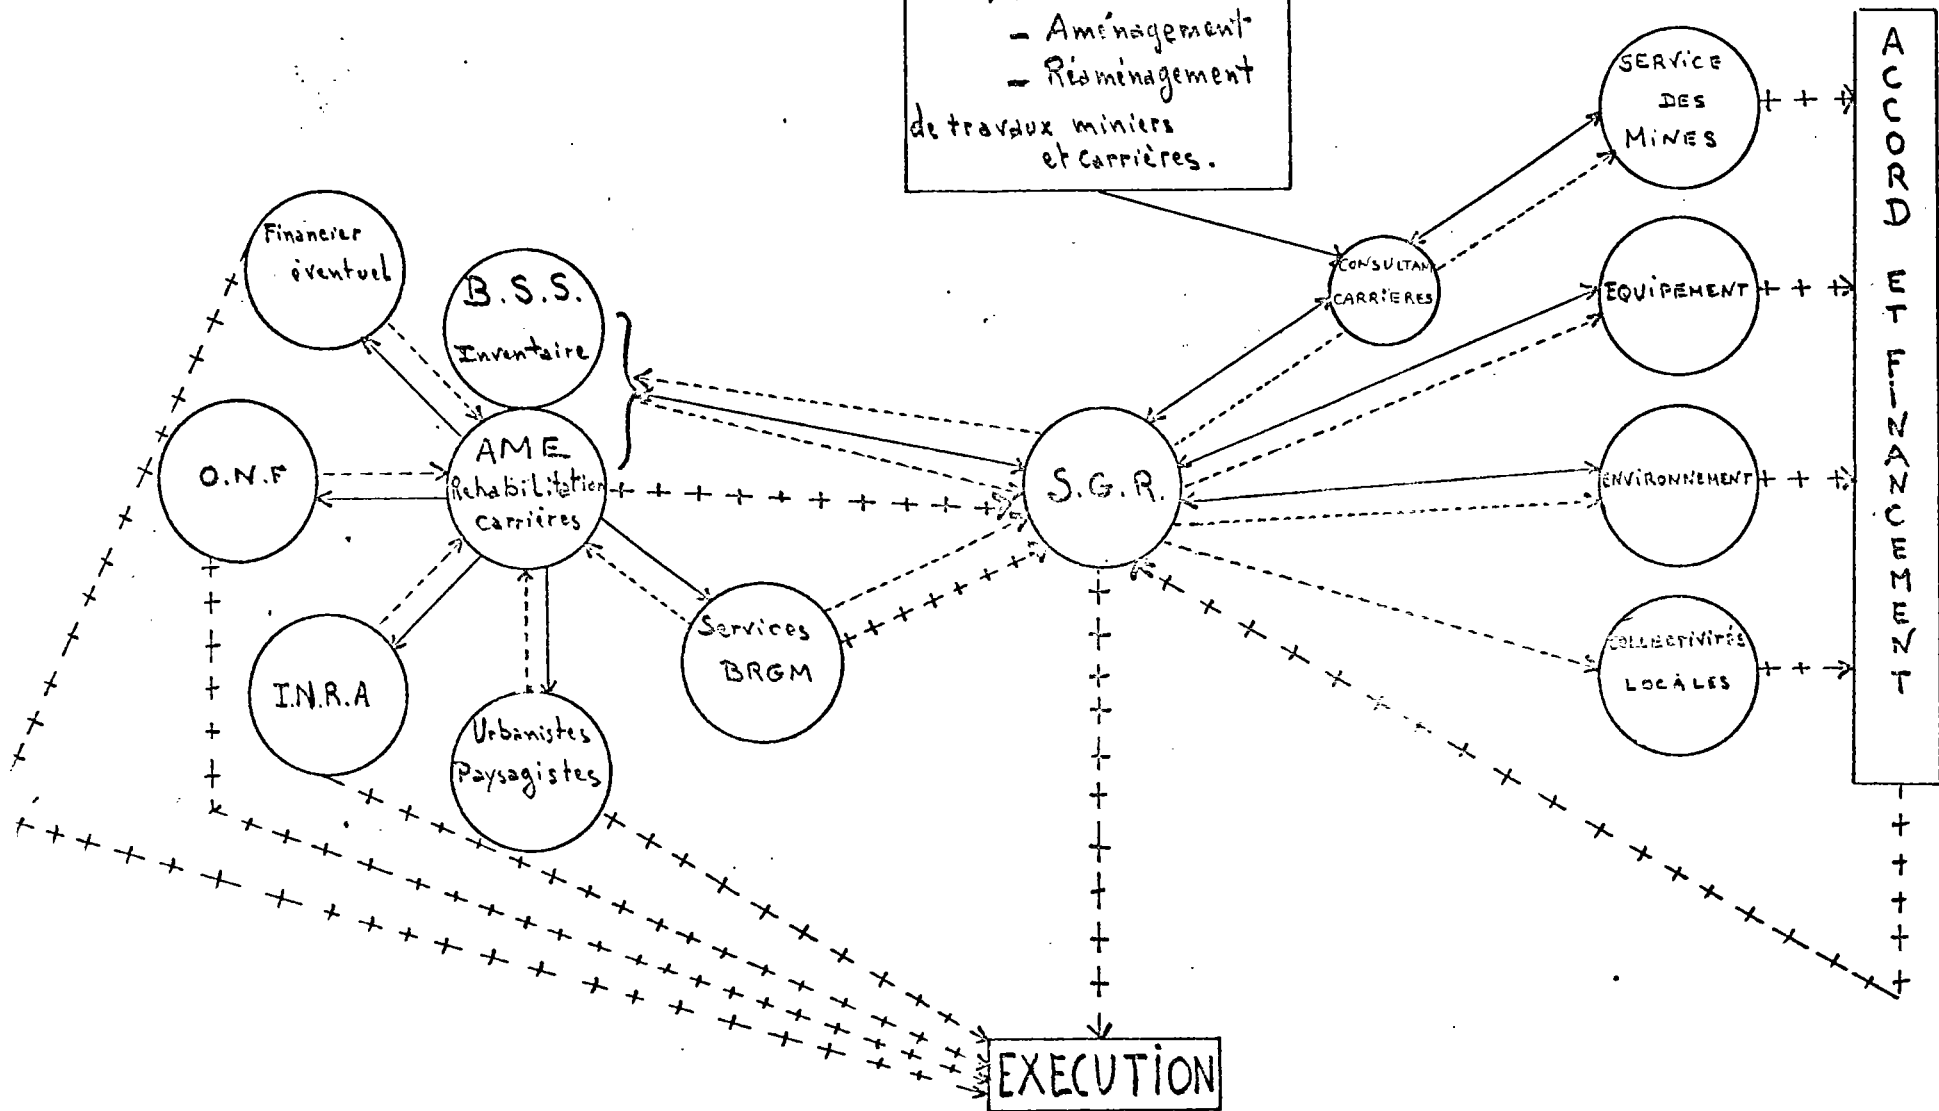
- Aménagement
- Réaménagement
de travaux miniers et carrières.

SERVICE DES MINES

ACCORD ET FINANCEMENT

Financeur éventuel

B.S.S. Inventaire

CONSULTANT CARRIÈRES

EQUIPEMENT

O.N.F

AME Rehabilitation carrières

S.G.R.

ENVIRONNEMENT

Services BRGM

COLLECTIVITÉS LOCALES

I.N.R.A

Urbanistes Paysagistes

EXECUTION